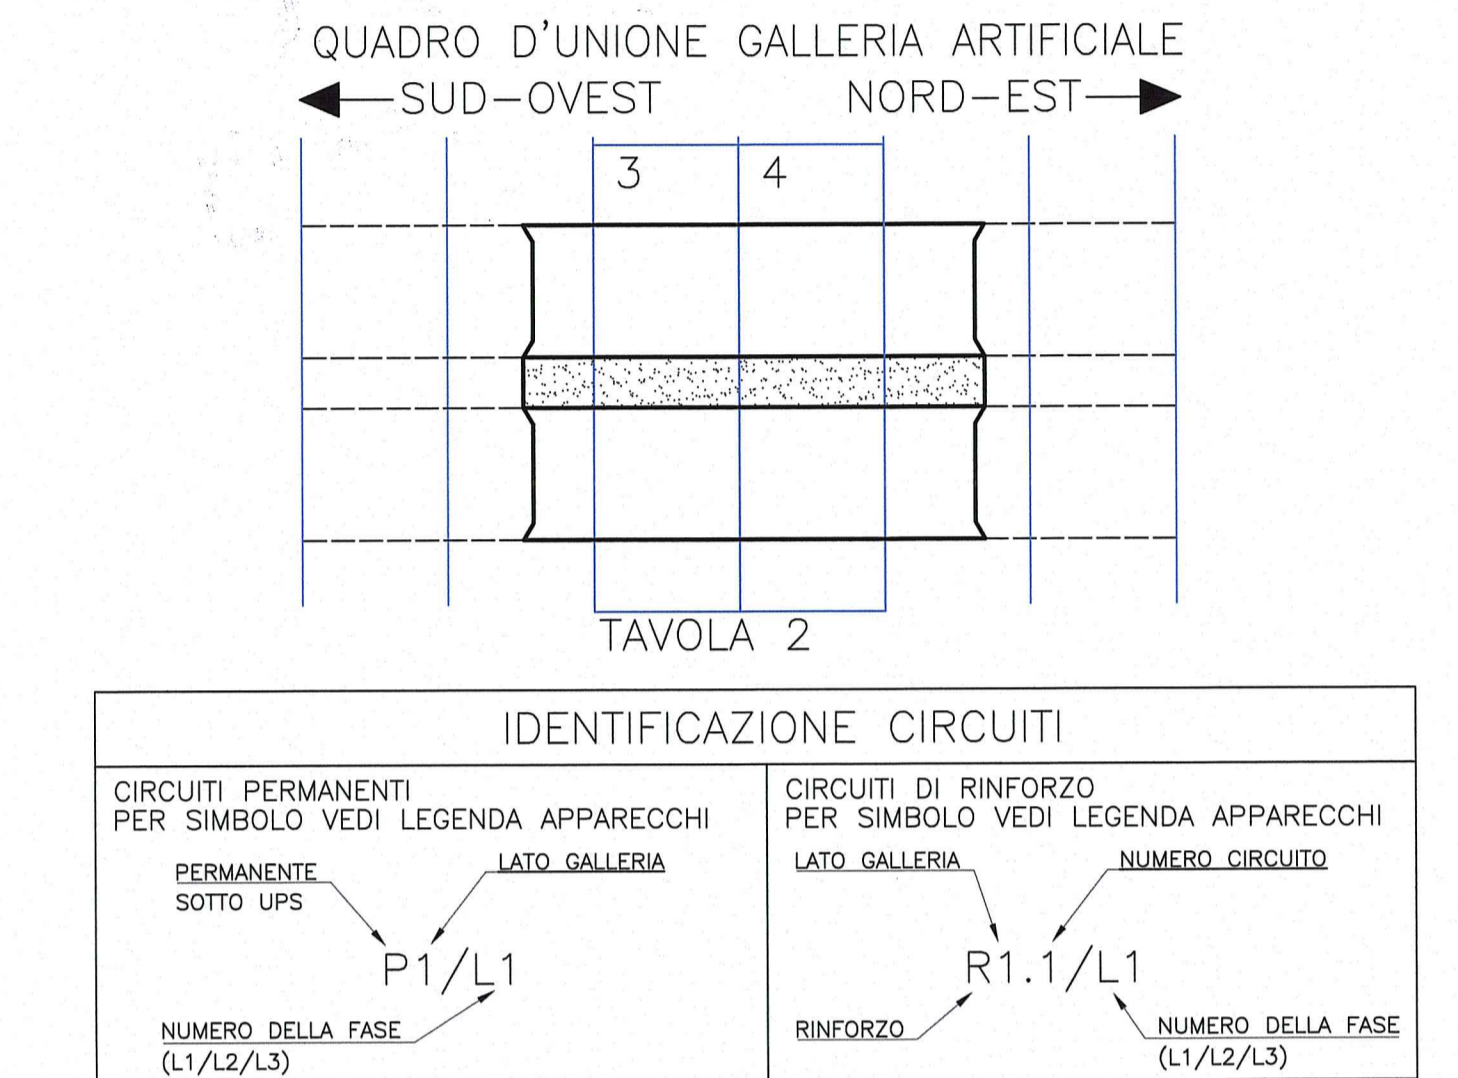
QUADRO D'UNIONE GALLERIA ARTIFICIALE

SUD–OVEST

NORD–EST

3

4

TAVOLA 2

IDENTIFICAZIONE CIRCUITI

CIRCUITI PERMANENTI
PER SIMBOLO VEDI LEGENDA APPARECCHI

PERMANENTE SOTTO UPS

LATO GALLERIA

P1/L1

NUMERO DELLA FASE
(L1/L2/L3)

CIRCUITI DI RINFORZO
PER SIMBOLO VEDI LEGENDA APPARECCHI

LATO GALLERIA

NUMERO CIRCUITO

R1.1/L1

RINFORZO

NUMERO DELLA FASE
(L1/L2/L3)